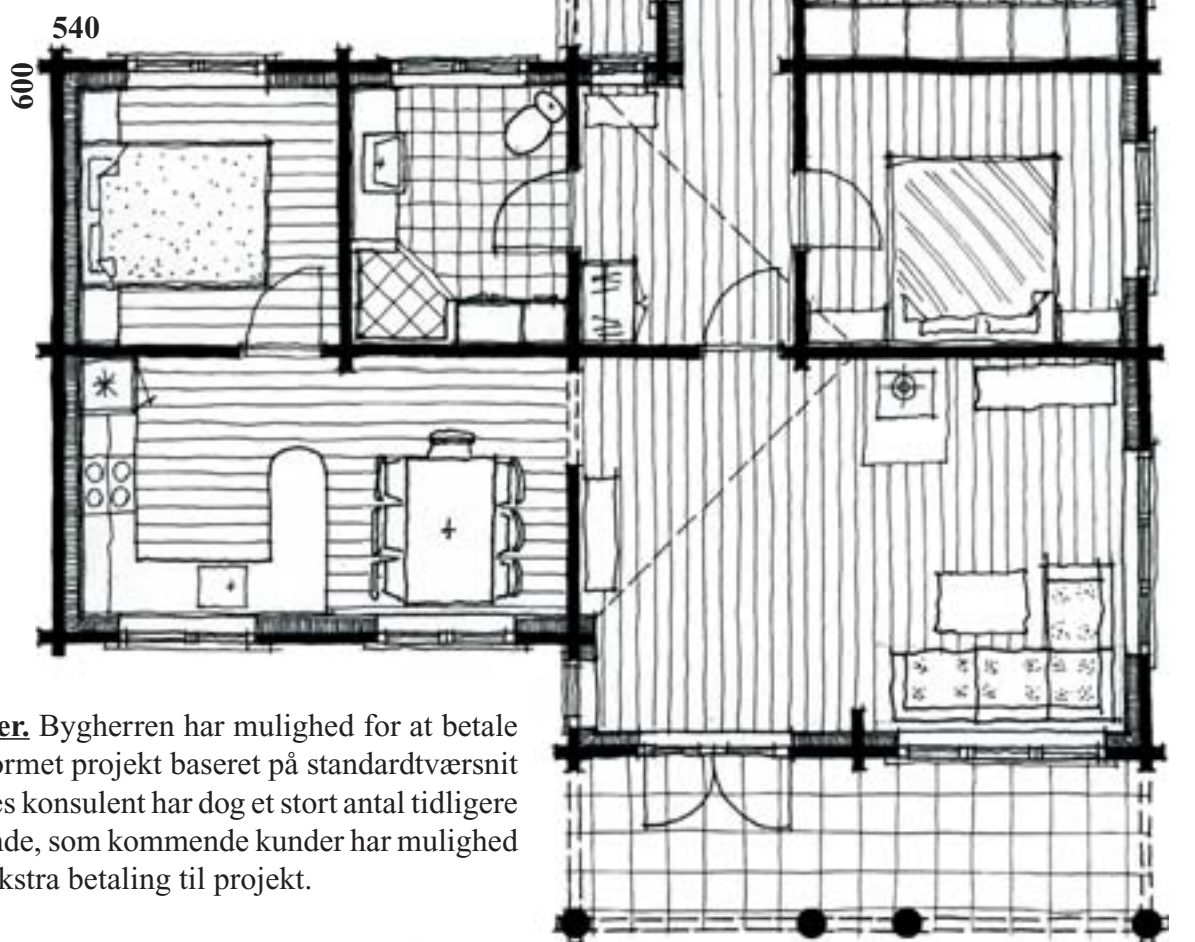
540

600

er. Bygherren har mulighed for at betale ormet projekt baseret på standardtværsnit es konsulent har dog et stort antal tidligere ıde, som kommende kunder har mulighed kstra betaling til projekt.